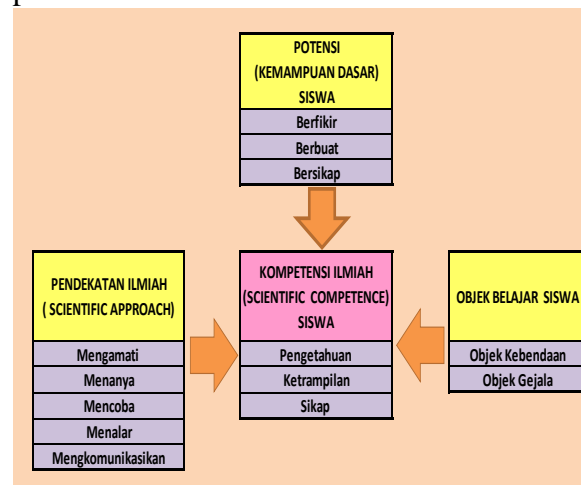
POTENSI
(KEMAMPUAN DASAR)
SISWA

Berfikir
Berbuat
Bersikap

PENDEKATAN ILMIAH
( SCIENTIFIC APPROACH)

Mengamati
Menanya
Mencoba
Menalar
Mengkomunikasikan

KOMPETENSI ILMIAH
(SCIENTIFIC COMPETENCE)
SISWA

Pengetahuan
Ketrampilan
Sikap

OBJEK BELAJAR SISWA

Objek Kebendaan
Objek Gejala